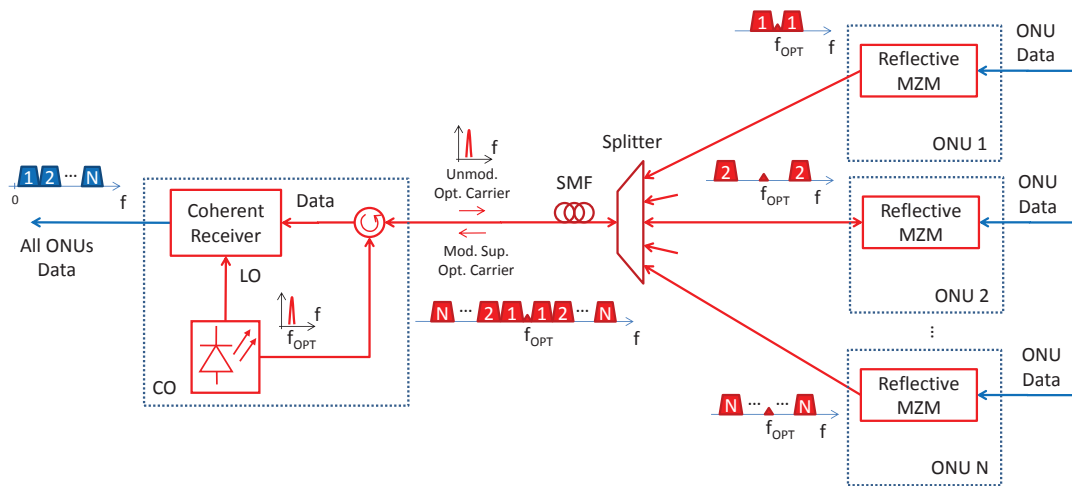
1 2 ... N
0
f
All ONUs Data
Coherent Receiver
Data
LO
f
$f_{OPT}$
CO
f
Unmod. Opt. Carrier
Mod. Sup. Opt. Carrier
SMF
Splitter
N ... 2 1 1 2 ... N
$f_{OPT}$
f
1 1
$f_{OPT}$
f
Reflective MZM
ONU Data
ONU 1
2 2
$f_{OPT}$
f
Reflective MZM
ONU Data
ONU 2
⋮
N ... ... N
$f_{OPT}$
f
Reflective MZM
ONU Data
ONU N